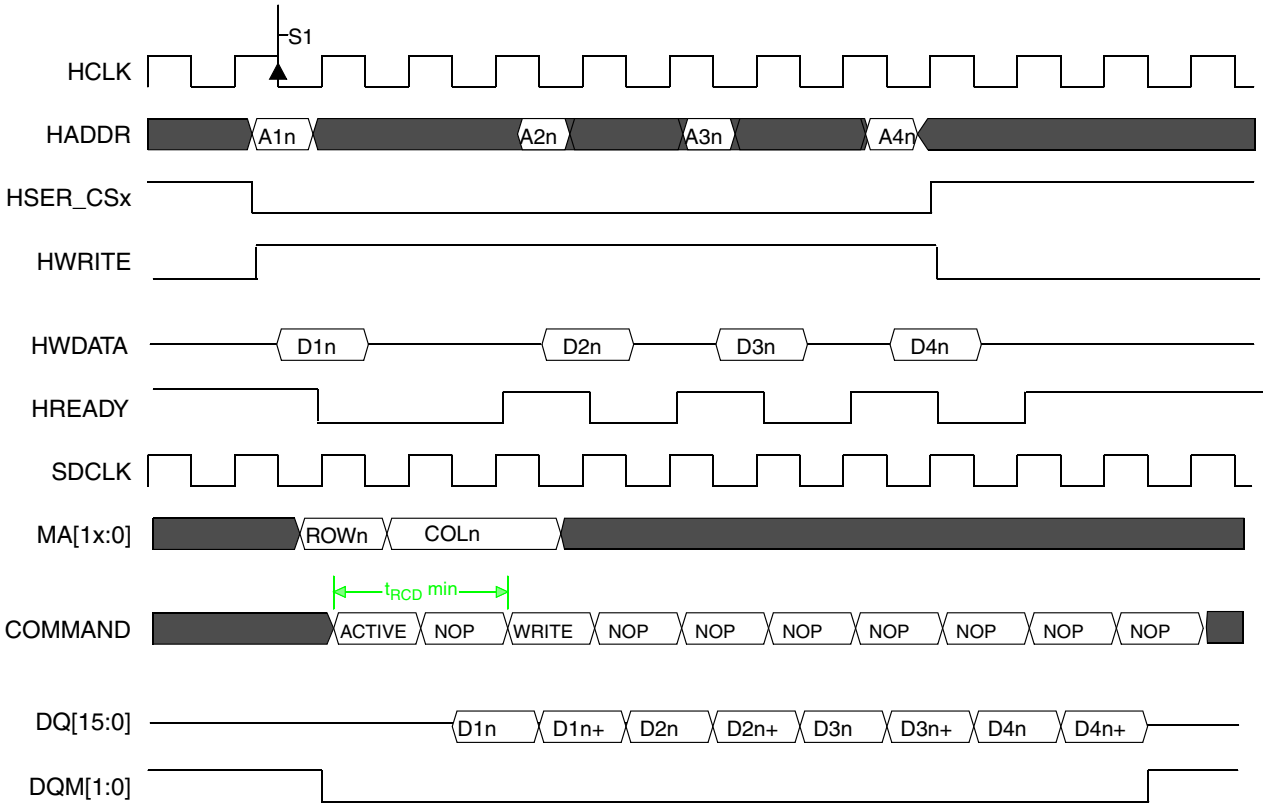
S1

HCLK

HADDR
A1n
A2n
A3n
A4n

HSER_CSx

HWRITE

HWDATA
D1n
D2n
D3n
D4n

HREADY

SDCLK

MA[1x:0]
ROWn
COLn

$t_{RCD}$ min

COMMAND
ACTIVE
NOP
WRITE
NOP
NOP
NOP
NOP
NOP
NOP
NOP

DQ[15:0]
D1n
D1n+
D2n
D2n+
D3n
D3n+
D4n
D4n+

DQM[1:0]